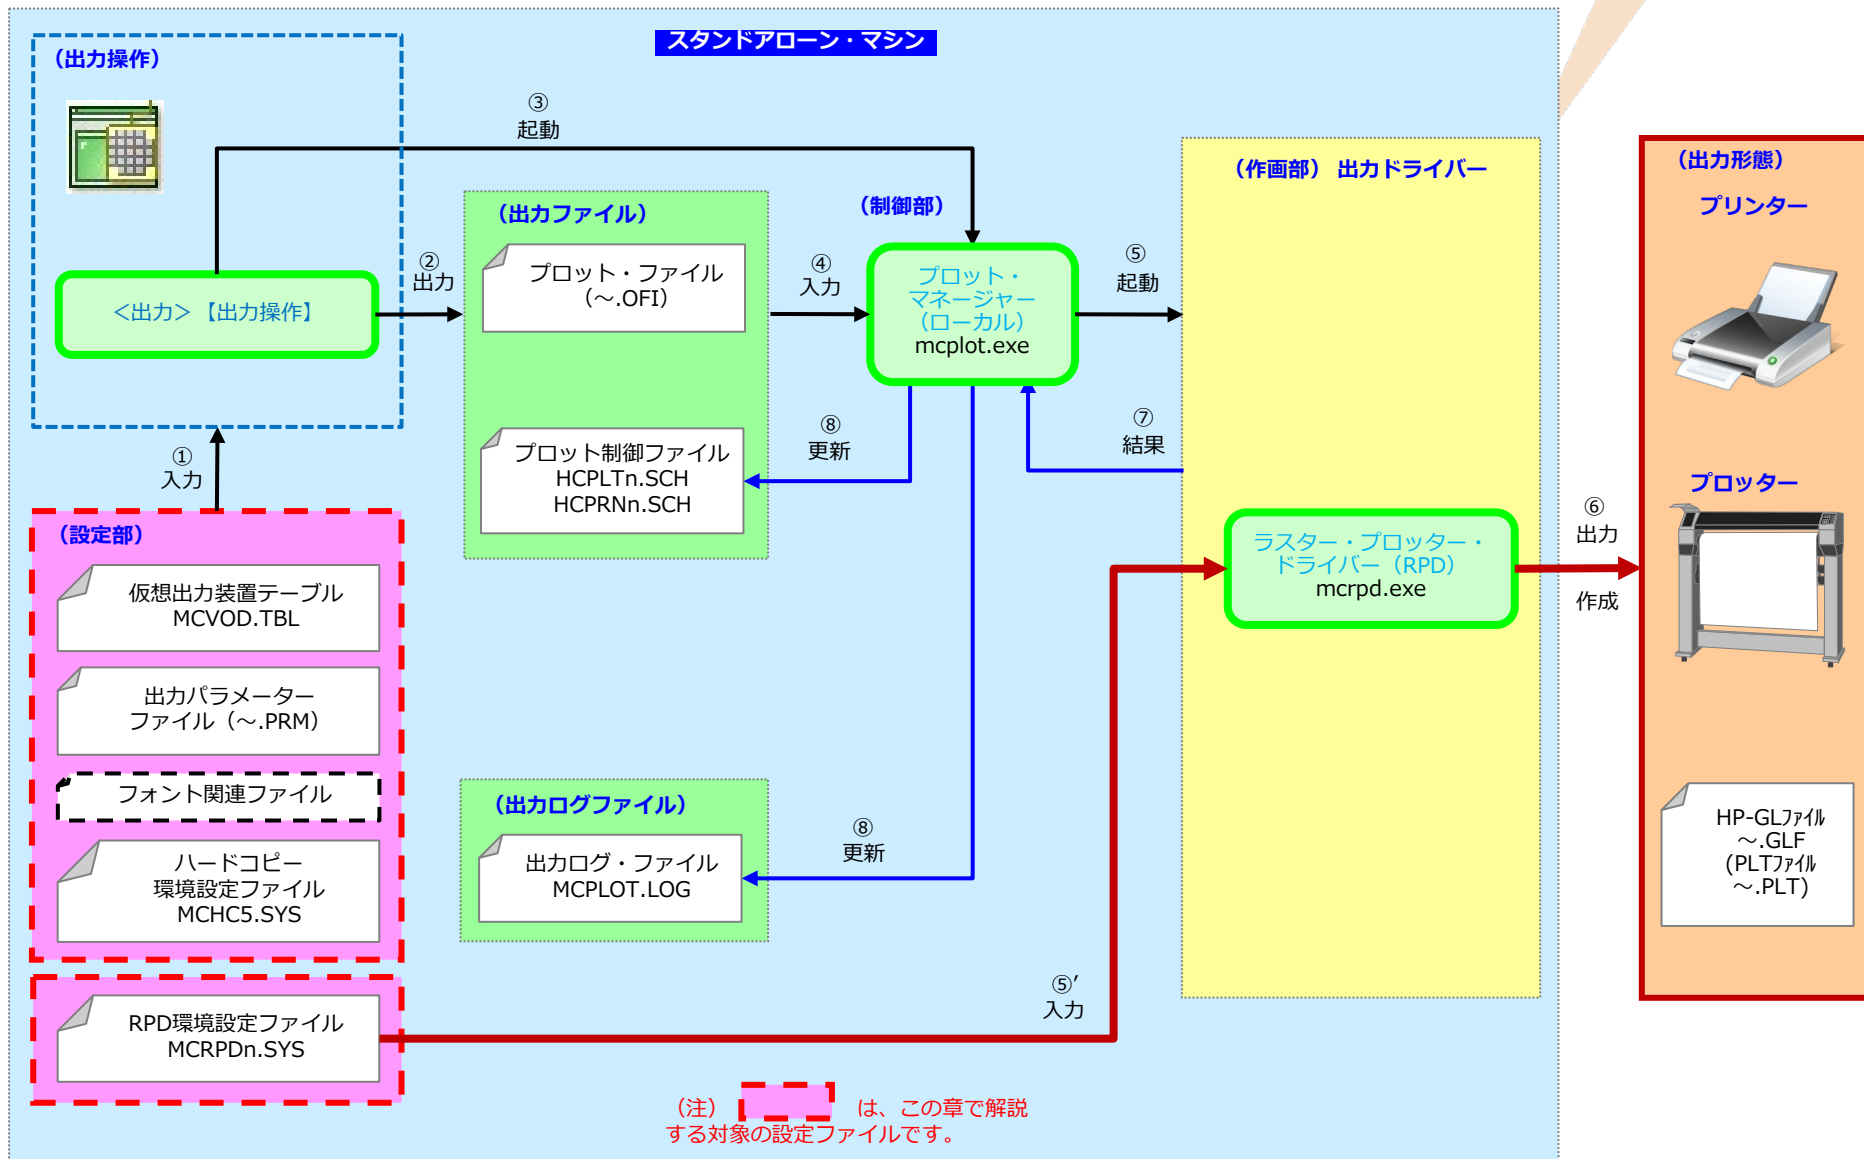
スタンドアローン・マシン

（出力操作）

＜出力＞【出力操作】

③
起動

②
出力

（出力ファイル）

プロット・ファイル
（～.OFI）

プロット制御ファイル
HCPLTn.SCH
HCPRNn.SCH

④
入力

（制御部）

プロット・
マネージャー
（ローカル）
mcplot.exe

⑤
起動

⑧
更新

⑦
結果

（作画部）出力ドライバー

ラスター・プロッター・
ドライバー（RPD）
mcrpd.exe

⑥
出力

作成

（出力形態）

プリンター

プロッター

HP-GLﾌｧｲﾙ
～.GLF
（PLTﾌｧｲﾙ
～.PLT）

①
入力

（設定部）

仮想出力装置テーブル
MCVOD.TBL

出力パラメーター
ファイル（～.PRM）

フォント関連ファイル

ハードコピー
環境設定ファイル
MCHC5.SYS

（出力ログファイル）

出力ログ・ファイル
MCPLOT.LOG

⑧
更新

RPD環境設定ファイル
MCRPDn.SYS

⑤'
入力

（注） は、この章で解説
する対象の設定ファイルです。